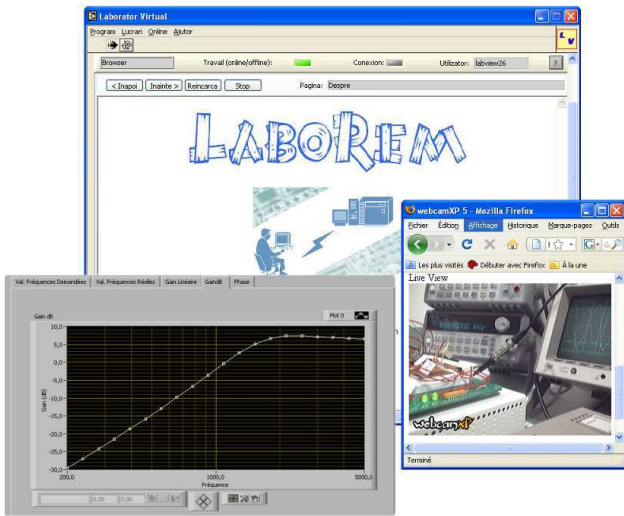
Laborator Virtual

Programi Lucrari Online Ajutor

Browser

Travail (online/offline):

Conexion:

Utilizator: labview26

?

< Inapoi

Inainte >

Reincarca

Stop

Pagina: Despre

LABOREM

Val. Fréquences Demandées

Val. Fréquences Réelles

Gain Linéaire

GaindB

Phase

Gain dB

Plot 0

10,0

5,0

0,0

-5,0

-10,0

-15,0

-20,0

-25,0

-30,0

Gain (dB)

200,0

1000,0

5000,0

Fréquence

0,00

0,00

webcamXP 5 - Mozilla Firefox

Fichier

Édition

Affichage

Historique

Marque-pages

Outils

Les plus visités

Débuter avec Firefox

À la une

Live View

webcamXP

Terminé